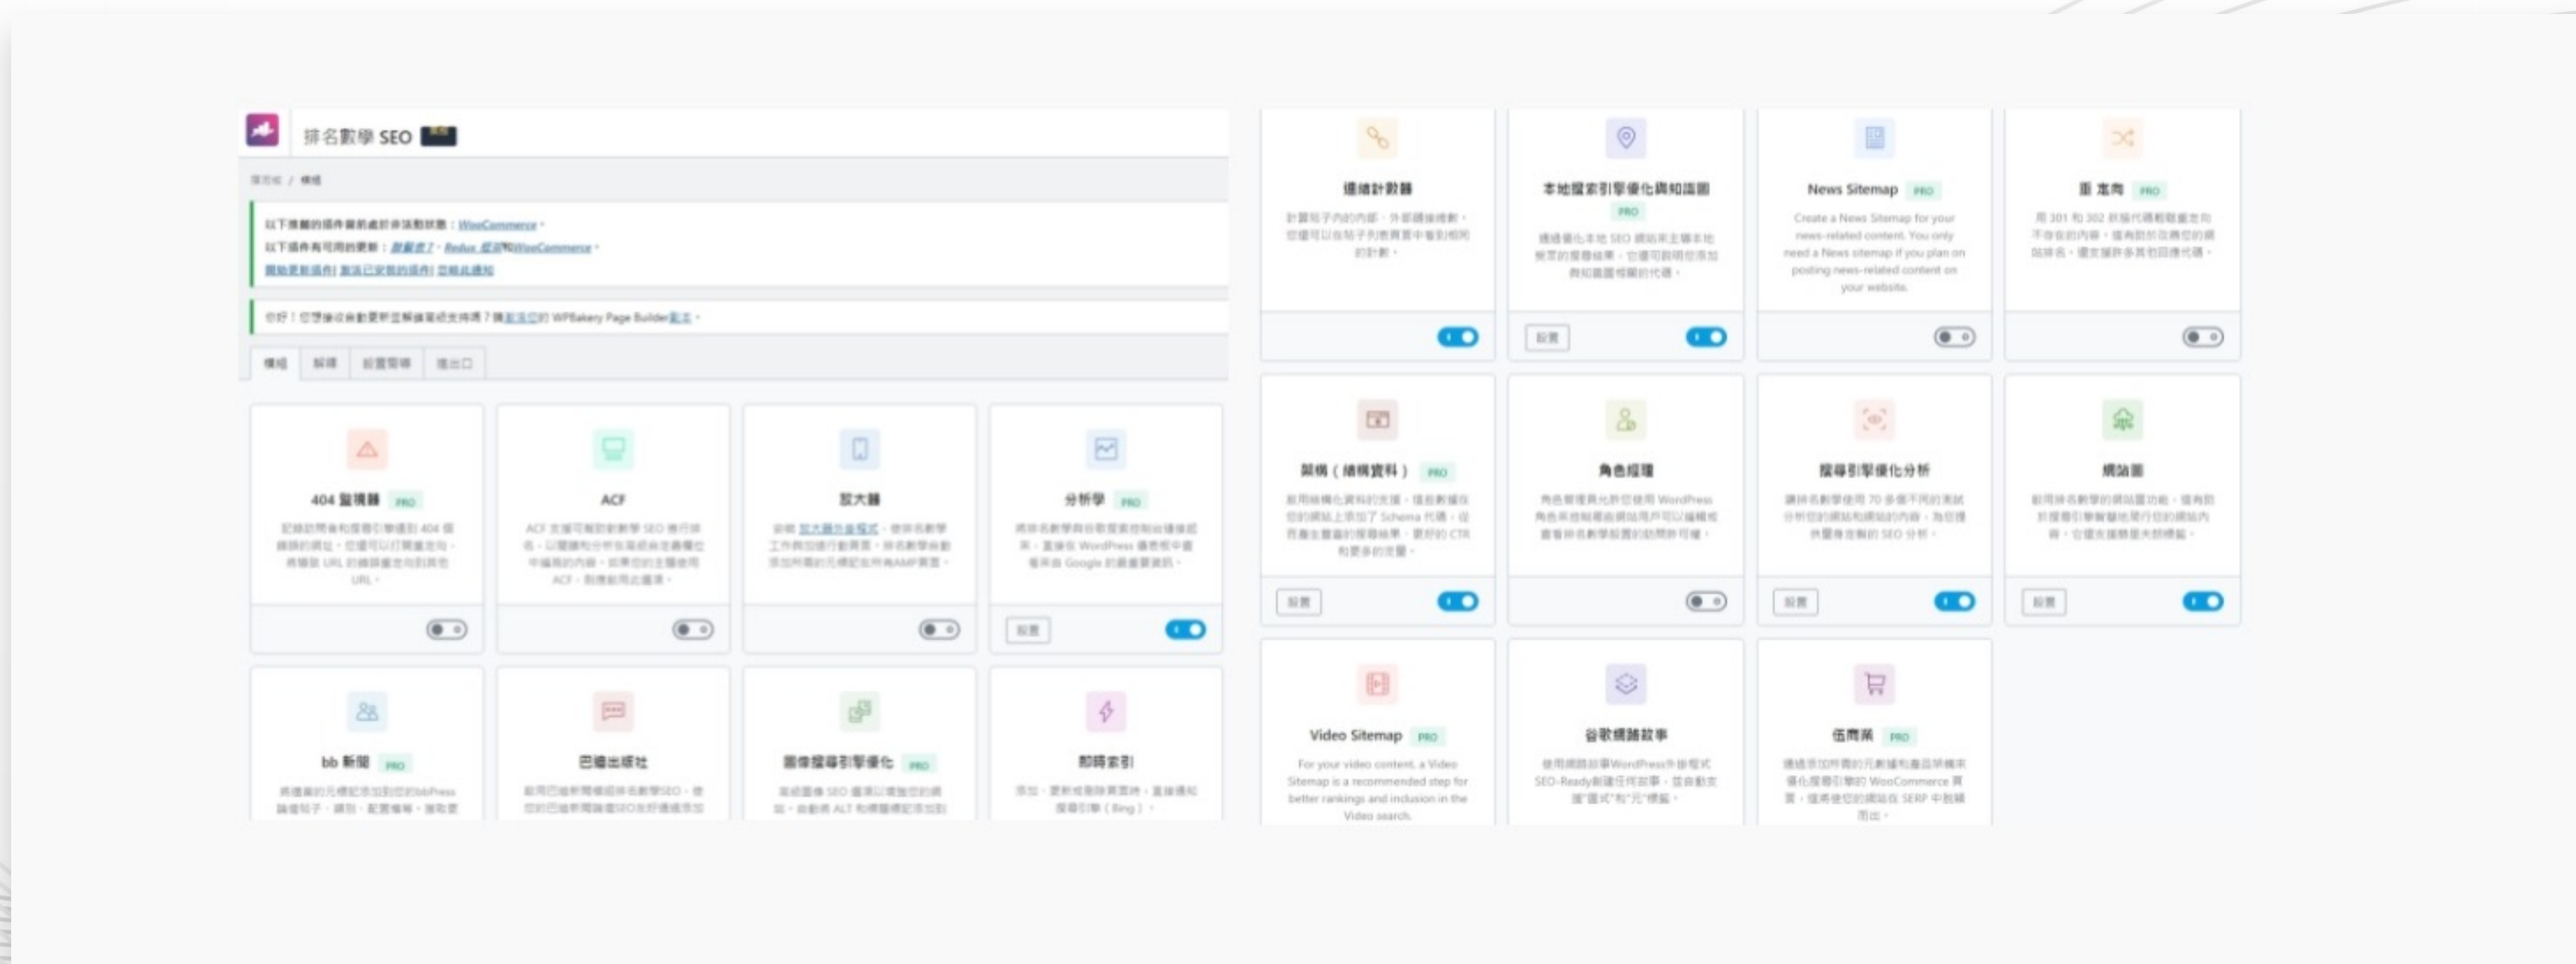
排名數學 SEO

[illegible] / 模組

以下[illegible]：WooCommerce。
以下插件有可用的更新：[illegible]、Redux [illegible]和WooCommerce。
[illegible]

你好！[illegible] WPBakery Page Builder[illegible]。

模組 | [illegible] | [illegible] | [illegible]

404 監視器 PRO
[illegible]

ACF
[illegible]

放大器
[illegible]

分析學 PRO
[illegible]
設置

bb 新聞 PRO
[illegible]

巴德出版社
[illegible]

圖像搜尋引擎優化 PRO
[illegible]

即時索引
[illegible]

連結計數器
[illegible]

本地搜索引擎優化與知識圖
PRO
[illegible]
設置

News Sitemap PRO
Create a News Sitemap for your news-related content. You only need a News sitemap if you plan on posting news-related content on your website.

重定向 PRO
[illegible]

架構（結構資料） PRO
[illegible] Schema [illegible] CTR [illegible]
設置

角色經理
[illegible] WordPress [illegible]

搜尋引擎優化分析
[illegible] 70 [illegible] SEO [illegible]
設置

網站圖
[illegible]
設置

Video Sitemap PRO
For your video content, a Video Sitemap is a recommended step for better rankings and inclusion in the Video search.

谷歌網路故事
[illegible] WordPress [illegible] SEO-Ready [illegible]

伍商業 PRO
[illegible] WooCommerce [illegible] SERP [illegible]